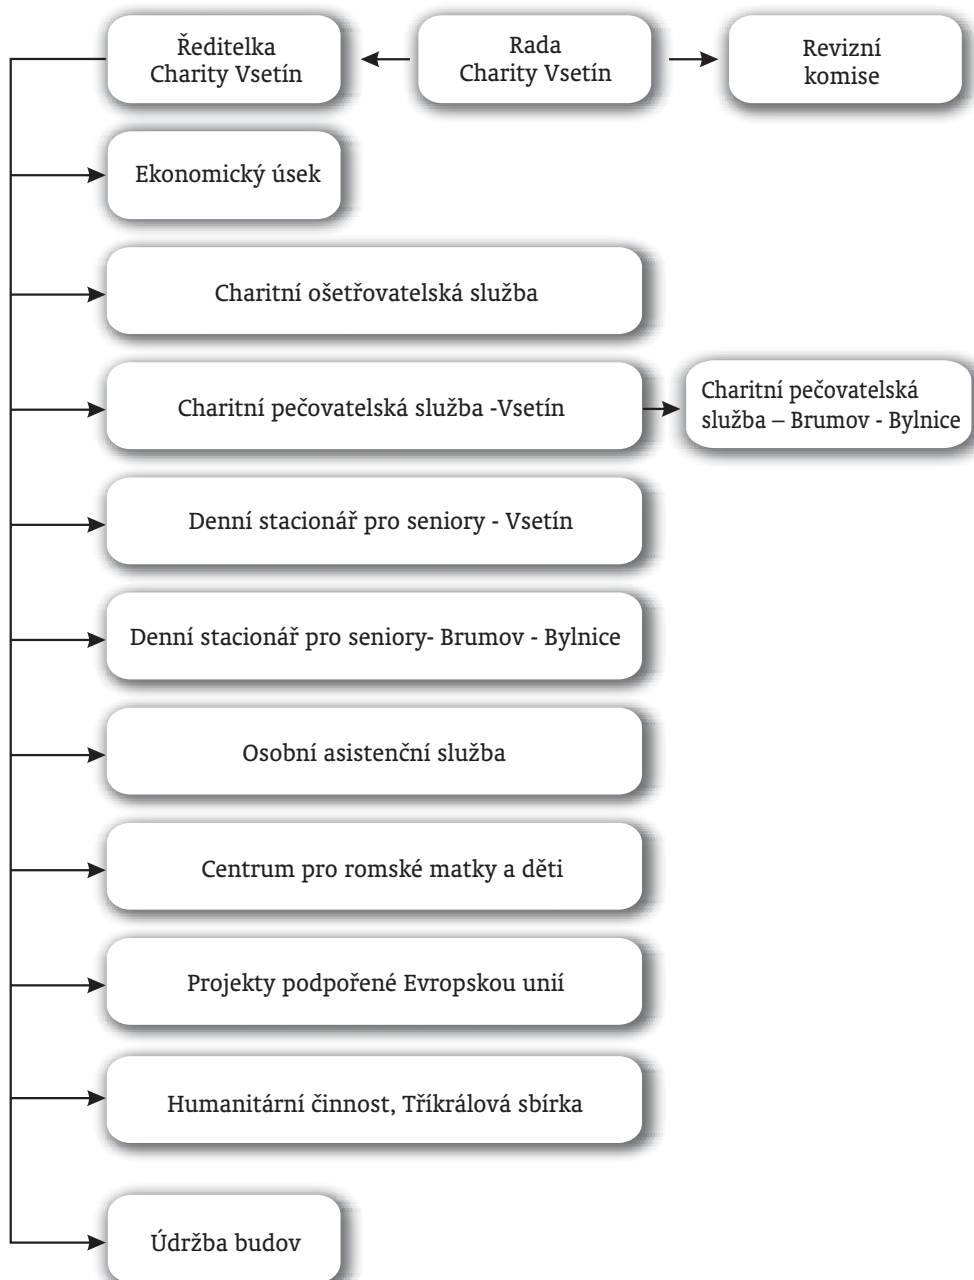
Ředitelka Charity Vsetín

Rada Charity Vsetín

Revizní komise

Ekonomický úsek

Charitní ošetřovatelská služba

Charitní pečovatelská služba -Vsetín

Charitní pečovatelská služba – Brumov - Bylnice

Denní stacionář pro seniory - Vsetín

Denní stacionář pro seniory- Brumov - Bylnice

Osobní asistenční služba

Centrum pro romské matky a děti

Projekty podpořené Evropskou unií

Humanitární činnost, Tříkrálová sbírka

Údržba budov